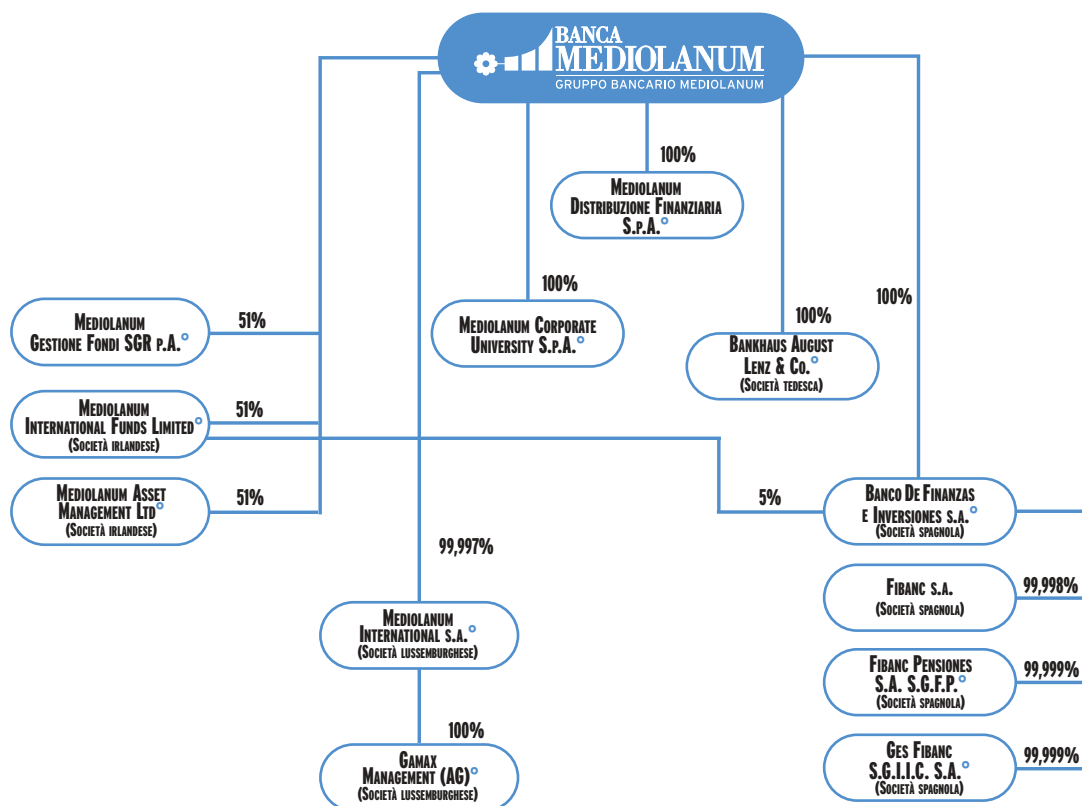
BANCA MEDIOLANUM
GRUPPO BANCARIO MEDIOLANUM

100%

Mediolanum Distribuzione Finanziaria S.p.A.

100%

Mediolanum Corporate University S.p.A.

100%

Bankhaus August Lenz & Co.
(Società tedesca)

100%

Mediolanum Gestione Fondi SGR p.A.

51%

Mediolanum International Funds Limited
(Società irlandese)

51%

Mediolanum Asset Management Ltd
(Società irlandese)

51%

5%

Banco De Finanzas e Inversiones s.a.
(Società spagnola)

99,997%

Fibanc s.a.
(Società spagnola)

99,998%

Mediolanum International s.a.
(Società lussemburghese)

Fibanc Pensiones S.A. S.G.F.P.
(Società spagnola)

99,999%

100%

Gamax Management (AG)
(Società lussemburghese)

Ges Fibanc S.G.I.I.C. S.A.
(Società spagnola)

99,999%